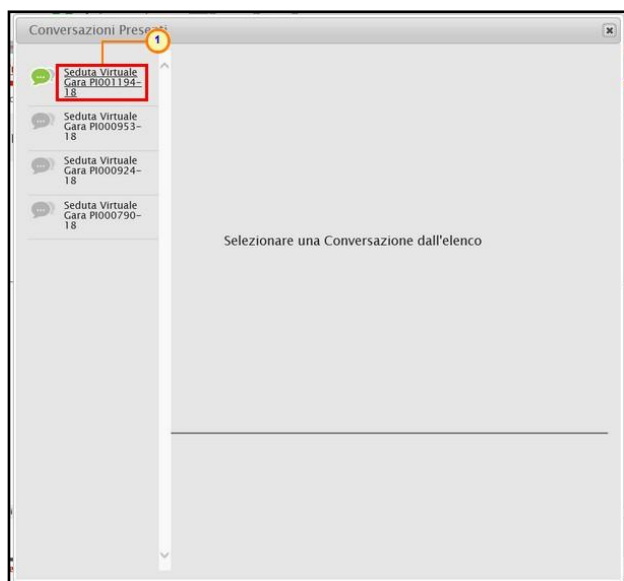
Conversazioni Prese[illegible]

1

Seduta Virtuale Gara PI001194-18

Seduta Virtuale Gara PI000953-18

Seduta Virtuale Gara PI000924-18

Seduta Virtuale Gara PI000790-18

Selezionare una Conversazione dall'elenco